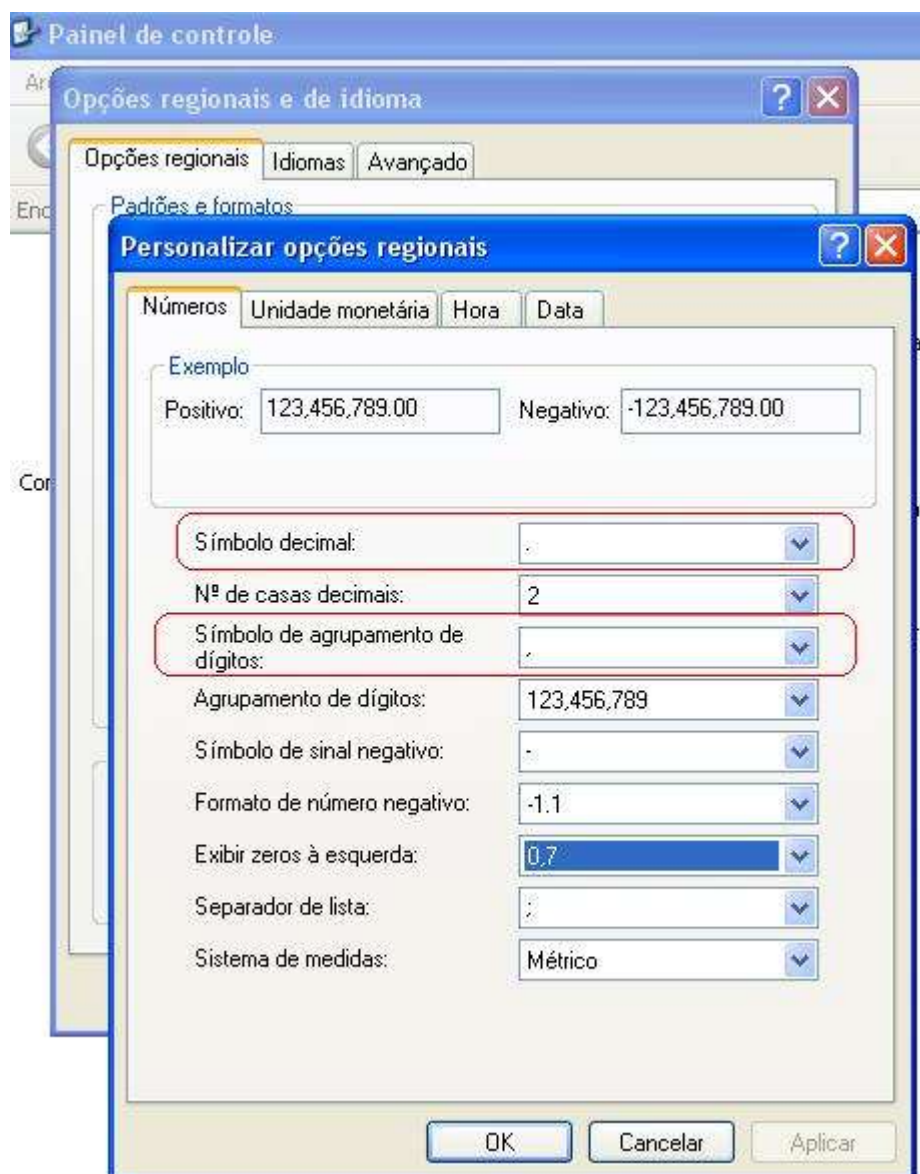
Painel de controle

Ar

Opções regionais e de idioma

Opções regionais | Idiomas | Avançado

Enc

Padrões e formatos

Personalizar opções regionais

Números | Unidade monetária | Hora | Data

Exemplo

Positivo: 123,456,789.00

Negativo: -123,456,789.00

Cor

Símbolo decimal: .

Nº de casas decimais: 2

Símbolo de agrupamento de dígitos: ,

Agrupamento de dígitos: 123,456,789

Símbolo de sinal negativo: -

Formato de número negativo: -1.1

Exibir zeros à esquerda: 0.7

Separador de lista: ;

Sistema de medidas: Métrico

OK | Cancelar | Aplicar